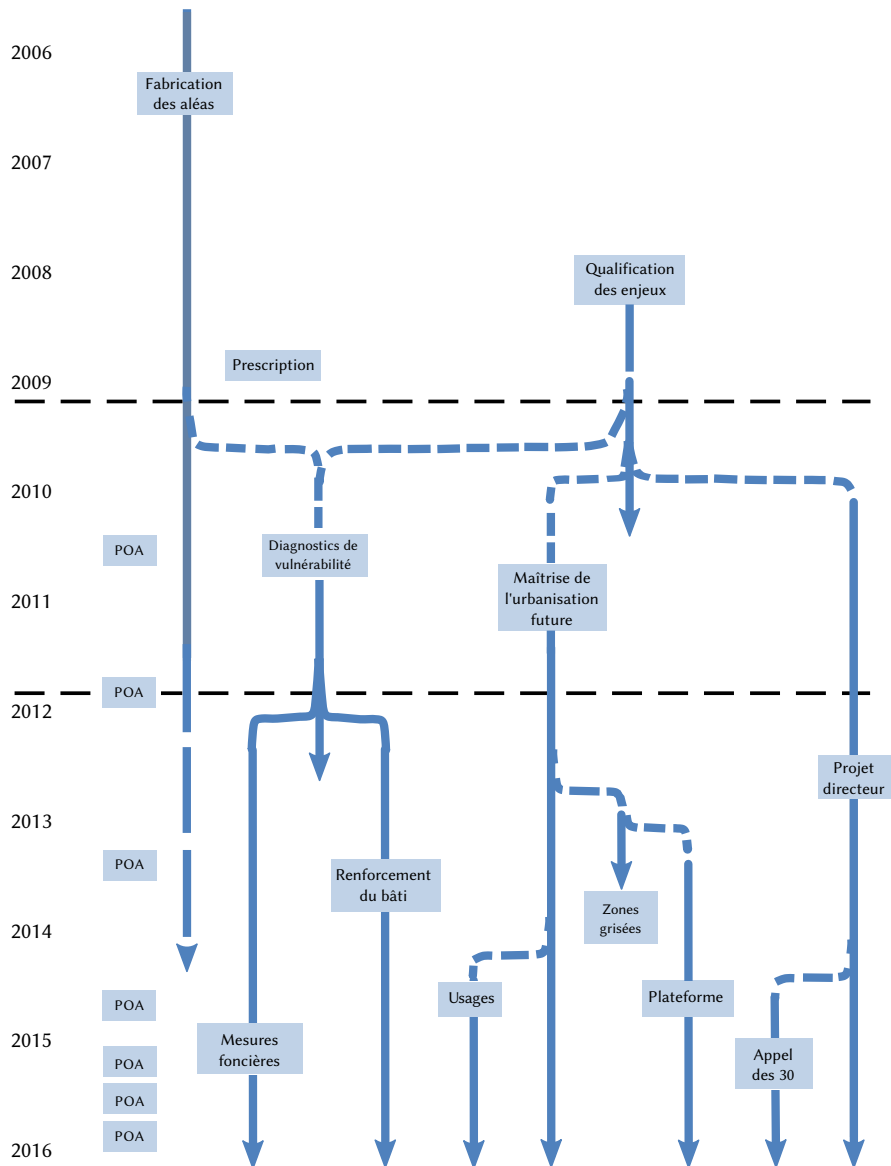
2006
Fabrication des aléas
2007
2008
Qualification des enjeux
Prescription
2009
2010
POA
Diagnostics de vulnérabilité
2011
Maîtrise de l'urbanisation future
POA
2012
Projet directeur
2013
POA
Renforcement du bâti
Zones grisées
2014
POA
Usages
Plateforme
2015
Mesures foncières
POA
Appel des 30
POA
POA
2016